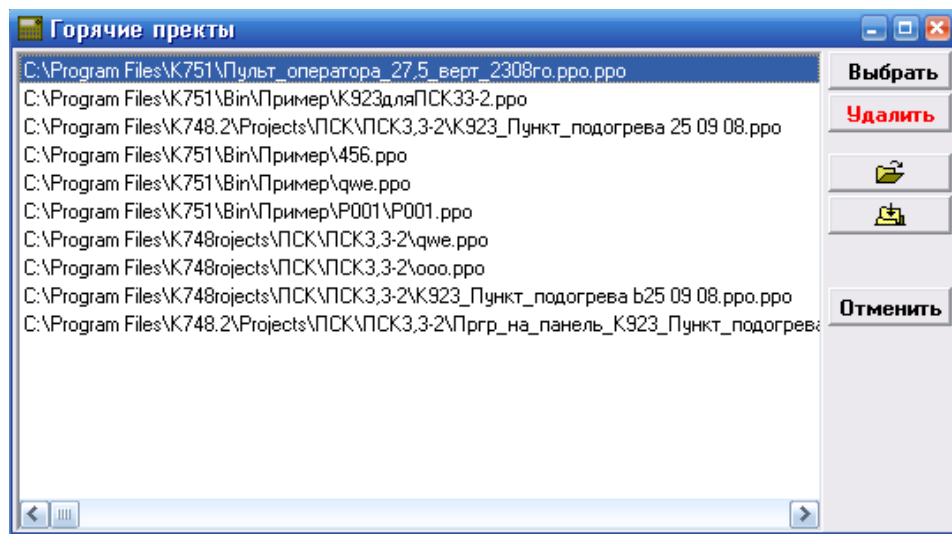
Горячие пректы

C:\Program Files\K751\Пульт_оператора_27,5_верт_2308го.ppo.ppo
C:\Program Files\K751\Bin\Пример\K923дляПСК33-2.ppo
C:\Program Files\K748.2\Projects\ПСК\ПСК3,3-2\K923_Пункт_подогрева 25 09 08.ppo
C:\Program Files\K751\Bin\Пример\456.ppo
C:\Program Files\K751\Bin\Пример\qwe.ppo
C:\Program Files\K751\Bin\Пример\P001\P001.ppo
C:\Program Files\K748rojects\ПСК\ПСК3,3-2\qwe.ppo
C:\Program Files\K748rojects\ПСК\ПСК3,3-2\ooo.ppo
C:\Program Files\K748rojects\ПСК\ПСК3,3-2\K923_Пункт_подогрева b25 09 08.ppo.ppo
C:\Program Files\K748.2\Projects\ПСК\ПСК3,3-2\Пргр_на_панель_K923_Пункт_подогрева

Выбрать
Удалить
Отменить